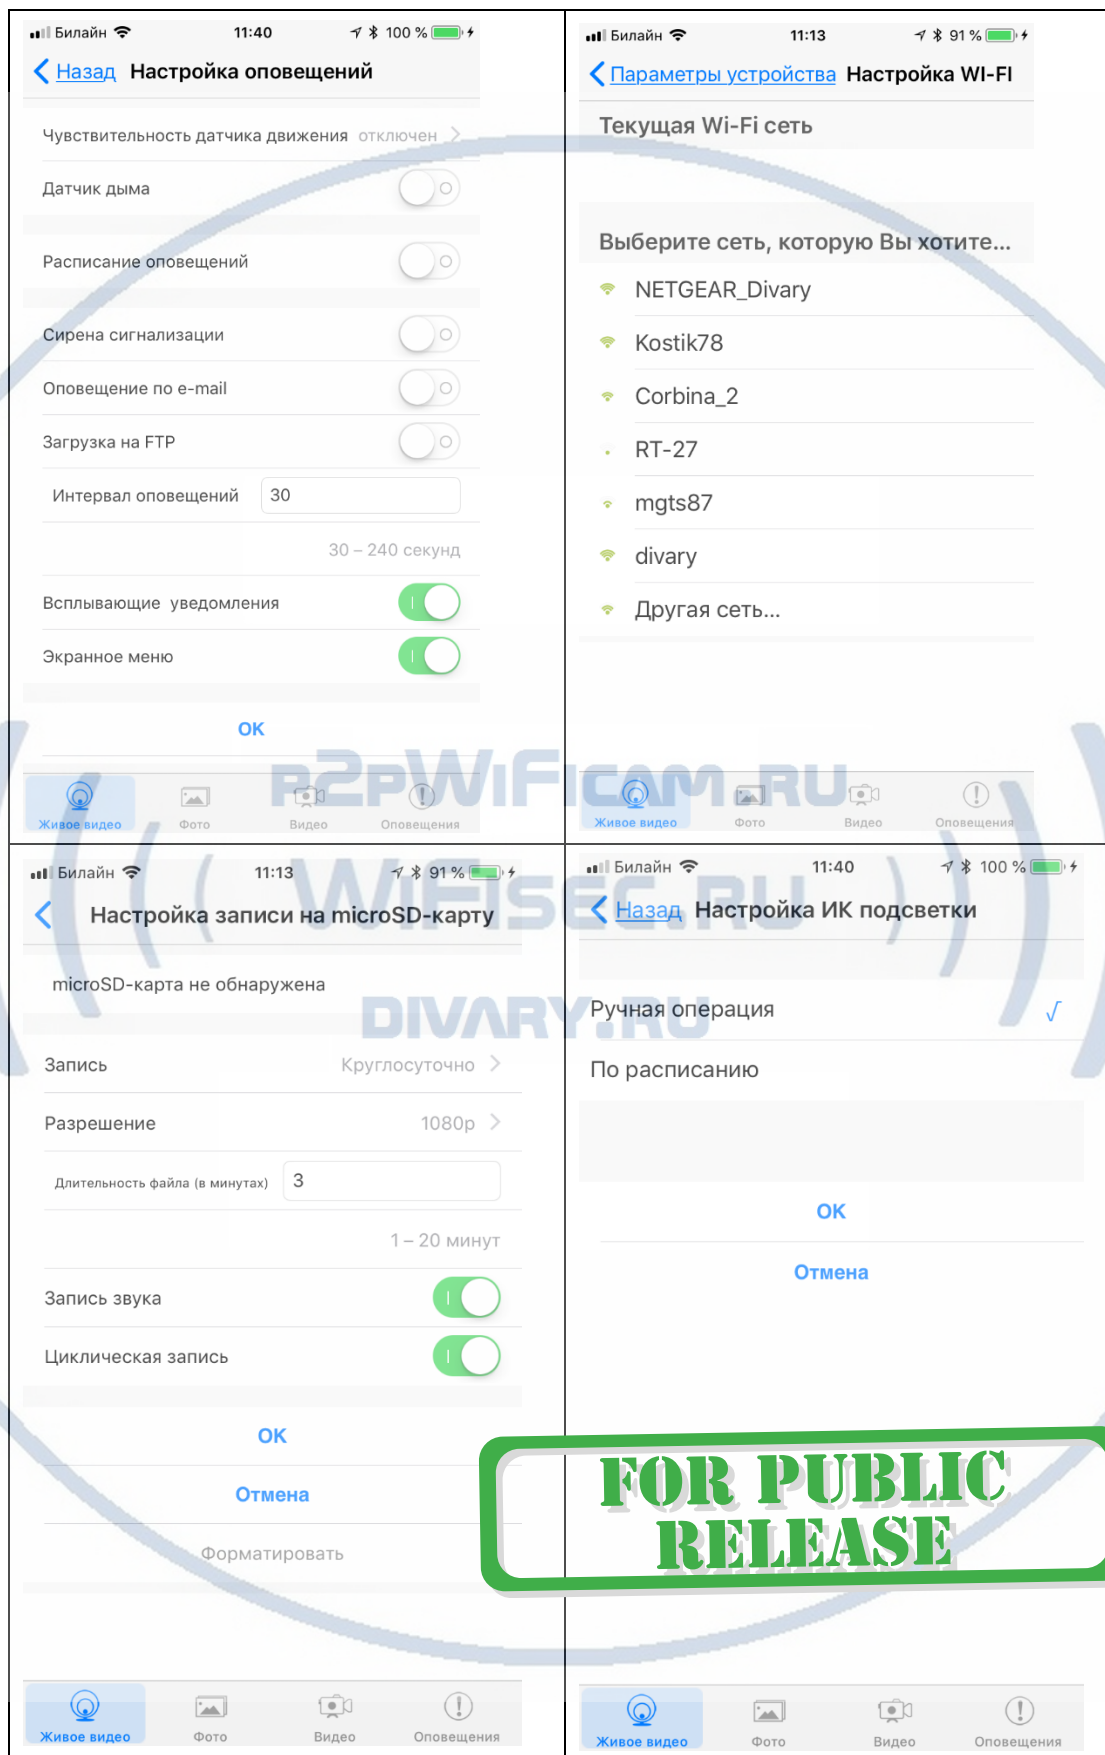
Билайн 11:40 100 %

Назад Настройка оповещений

Чувствительность датчика движения отключен

Датчик дыма

Расписание оповещений

Сирена сигнализации

Оповещение по e-mail

Загрузка на FTP

Интервал оповещений 30

30 – 240 секунд

Всплывающие уведомления

Экранное меню

OK

Живое видео Фото Видео Оповещения

Билайн 11:13 91 %

Параметры устройства Настройка WI-FI

Текущая Wi-Fi сеть

Выберите сеть, которую Вы хотите...

NETGEAR_Divary

Kostik78

Corbina_2

RT-27

mgts87

divary

Другая сеть...

Живое видео Фото Видео Оповещения

P2PWIFICAM.RU

WIFISEC.RU

DIVARY.RU

Билайн 11:13 91 %

Настройка записи на microSD-карту

microSD-карта не обнаружена

Запись Круглосуточно

Разрешение 1080p

Длительность файла (в минутах) 3

1 – 20 минут

Запись звука

Циклическая запись

OK

Отмена

Форматировать

Живое видео Фото Видео Оповещения

Билайн 11:40 100 %

Назад Настройка ИК подсветки

Ручная операция √

По расписанию

OK

Отмена

FOR PUBLIC RELEASE

Живое видео Фото Видео Оповещения